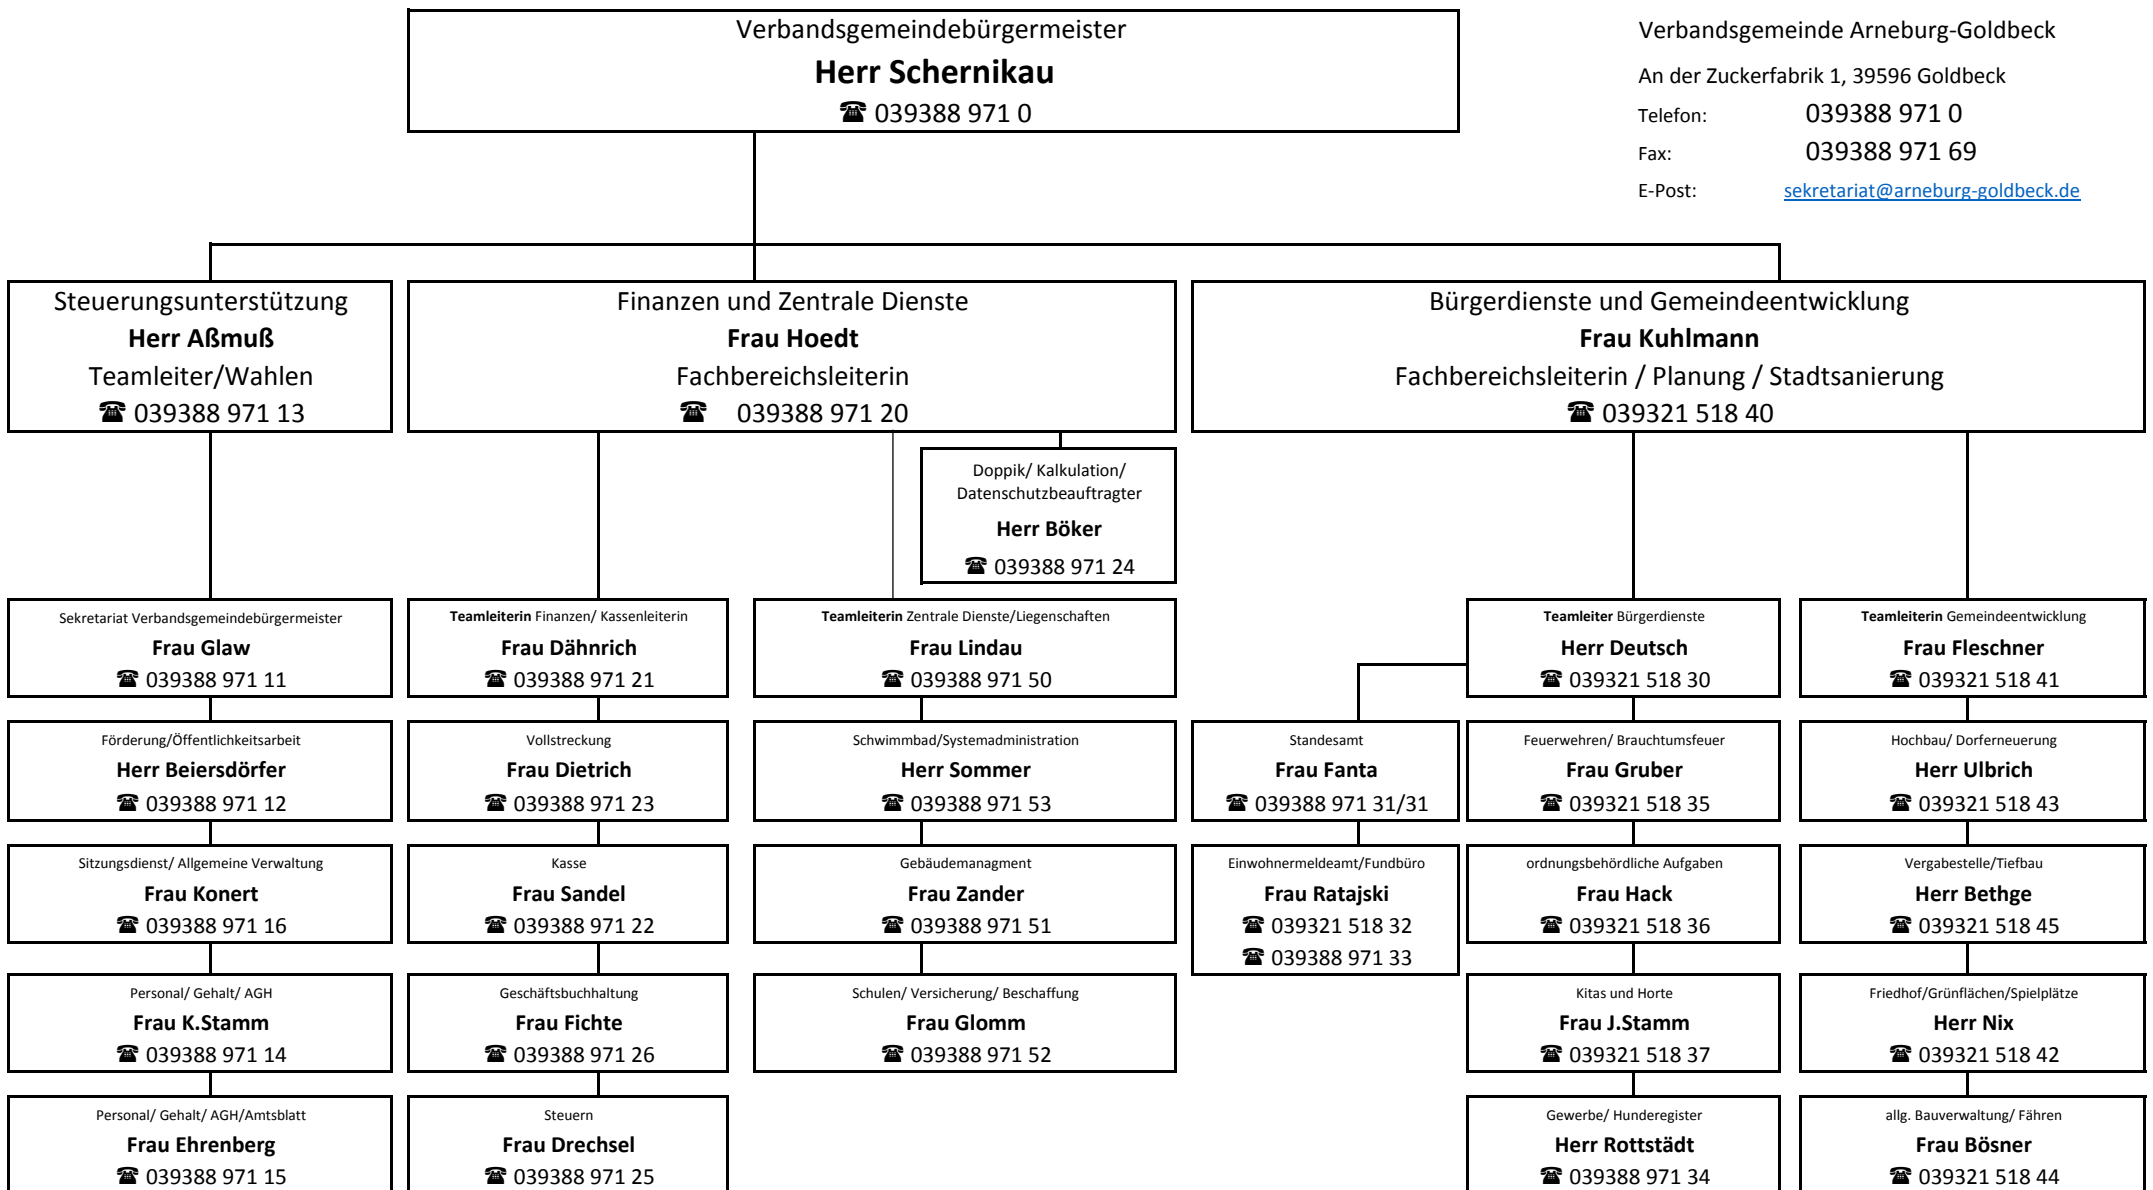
Verbandsgemeindebürgermeister
**Herr Schernikau**
☎ 039388 971 0

Verbandsgemeinde Arneburg-Goldbeck
An der Zuckerfabrik 1, 39596 Goldbeck
Telefon: 039388 971 0
Fax: 039388 971 69
E-Post: sekretariat@arneburg-goldbeck.de

Steuerungsunterstützung
Herr Aßmuß
Teamleiter/Wahlen
☎ 039388 971 13

Finanzen und Zentrale Dienste
Frau Hoedt
Fachbereichsleiterin
☎ 039388 971 20

Bürgerdienste und Gemeindeentwicklung
Frau Kuhlmann
Fachbereichsleiterin / Planung / Stadtsanierung
☎ 039321 518 40

Doppik/ Kalkulation/ Datenschutzbeauftragter
Herr Böker
☎ 039388 971 24

Sekretariat Verbandsgemeindebürgermeister
Frau Glaw
☎ 039388 971 11

Förderung/Öffentlichkeitsarbeit
Herr Beiersdörfer
☎ 039388 971 12

Sitzungsdienst/ Allgemeine Verwaltung
Frau Konert
☎ 039388 971 16

Personal/ Gehalt/ AGH
Frau K.Stamm
☎ 039388 971 14

Personal/ Gehalt/ AGH/Amtsblatt
Frau Ehrenberg
☎ 039388 971 15

Teamleiterin Finanzen/ Kassenleiterin
Frau Dähnrich
☎ 039388 971 21

Vollstreckung
Frau Dietrich
☎ 039388 971 23

Kasse
Frau Sandel
☎ 039388 971 22

Geschäftsbuchhaltung
Frau Fichte
☎ 039388 971 26

Steuern
Frau Drechsel
☎ 039388 971 25

Teamleiterin Zentrale Dienste/Liegenschaften
Frau Lindau
☎ 039388 971 50

Schwimmbad/Systemadministration
Herr Sommer
☎ 039388 971 53

Gebäudemanagment
Frau Zander
☎ 039388 971 51

Schulen/ Versicherung/ Beschaffung
Frau Glomm
☎ 039388 971 52

Standesamt
Frau Fanta
☎ 039388 971 31/31

Einwohnermeldeamt/Fundbüro
Frau Ratajski
☎ 039321 518 32
☎ 039388 971 33

Teamleiter Bürgerdienste
Herr Deutsch
☎ 039321 518 30

Feuerwehren/ Brauchtumsfeuer
Frau Gruber
☎ 039321 518 35

ordnungsbehördliche Aufgaben
Frau Hack
☎ 039321 518 36

Kitas und Horte
Frau J.Stamm
☎ 039321 518 37

Gewerbe/ Hunderegister
Herr Rottstädt
☎ 039388 971 34

Teamleiterin Gemeindeentwicklung
Frau Fleschner
☎ 039321 518 41

Hochbau/ Dorferneuerung
Herr Ulbrich
☎ 039321 518 43

Vergabestelle/Tiefbau
Herr Bethge
☎ 039321 518 45

Friedhof/Grünflächen/Spielplätze
Herr Nix
☎ 039321 518 42

allg. Bauverwaltung/ Fähren
Frau Bösner
☎ 039321 518 44